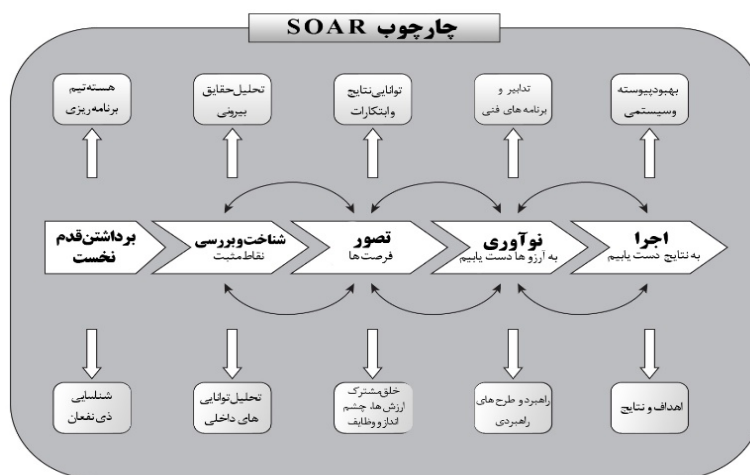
چارچوب SOAR

بهبودپیوسته وسیستمی

تدابیر و برنامه های فنی

توانایی‌نتایج وابتکارات

تحلیل‌حقایق بیرونی

هسته‌تیم برنامه‌ریزی

اجرا
به نتایج دست یابیم

نوآوری
به آرزو ها دست یابیم

تصور
فرصت‌ها

شناخت‌وبررسی
نقاط‌مثبت

برداشتن‌قدم نخست

اهداف و نتایج

راهبرد و طرح های راهبردی

خلق‌مشترک ارزش‌ها، چشم انداز‌و‌وظایف

تحلیل توانایی های داخلی

شناسایی ذی‌نفعان